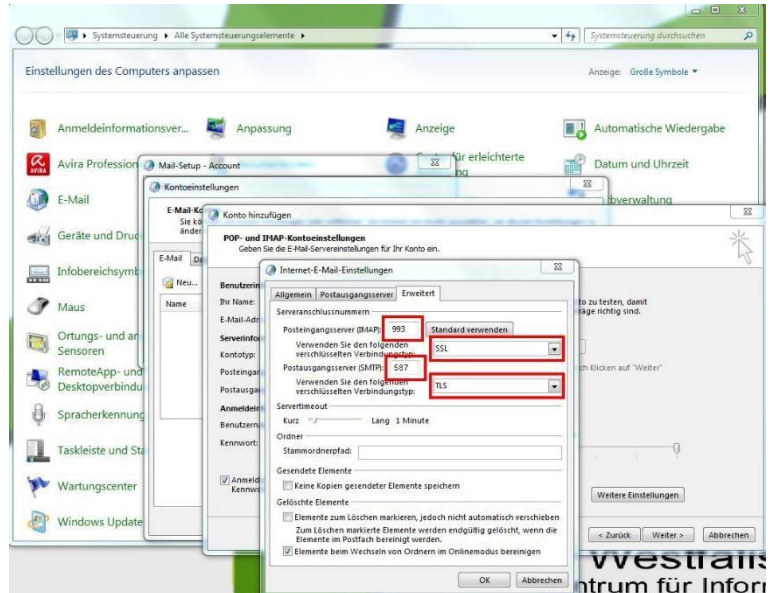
Systemsteuerung ▸ Alle Systemsteuerungselemente ▸

Systemsteuerung durchsuchen

Einstellungen des Computers anpassen

Anzeige: Große Symbole ▾

Anmeldeinformationsver...

Anpassung

Anzeige

Automatische Wiedergabe

Avira Profession

für erleichterte

Datum und Uhrzeit

E-Mail

verwaltung

Geräte und Druc

Infobereichsymb

Maus

Ortungs- und ar Sensoren

RemoteApp- und Desktopverbindu

Spracherkennung

Taskleiste und St

Wartungscenter

Windows Update

Mail-Setup - Account

Kontoeinstellungen

E-Mail-Ko Sie kö änder

E-Mail

Neu...

Name

Konto hinzufügen

POP- und IMAP-Kontoeinstellungen
Geben Sie die E-Mail-Servereinstellungen für Ihr Konto ein.

Benutzerin
Ihr Name:
E-Mail-Adr
Serverinfo
Kontotyp:
Posteingan
Postausga
Anmeldein
Benutzerna
Kennwort:

Anmeld Kennw

nto zu testen, damit
räge richtig sind.

ch Klicken auf "Weiter"

Weitere Einstellungen

< Zurück
Weiter >
Abbrechen

Internet-E-Mail-Einstellungen

Allgemein
Postausgangsserver
Erweitert

Serveranschlussnummern

Posteingangsserver (IMAP): 993
Standard verwenden

Verwenden Sie den folgenden verschlüsselten Verbindungstyp: SSL

Postausgangsserver (SMTP): 587

Verwenden Sie den folgenden verschlüsselten Verbindungstyp: TLS

Servertimeout

Kurz
Lang 1 Minute

Ordner

Stammordnerpfad:

Gesendete Elemente

Keine Kopien gesendeter Elemente speichern

Gelöschte Elemente

Elemente zum Löschen markieren, jedoch nicht automatisch verschieben

Zum Löschen markierte Elemente werden endgültig gelöscht, wenn die Elemente im Postfach bereinigt werden.

Elemente beim Wechseln von Ordnern im Onlinemodus bereinigen

OK
Abbrechen

Westfäl
ntrum für Infor